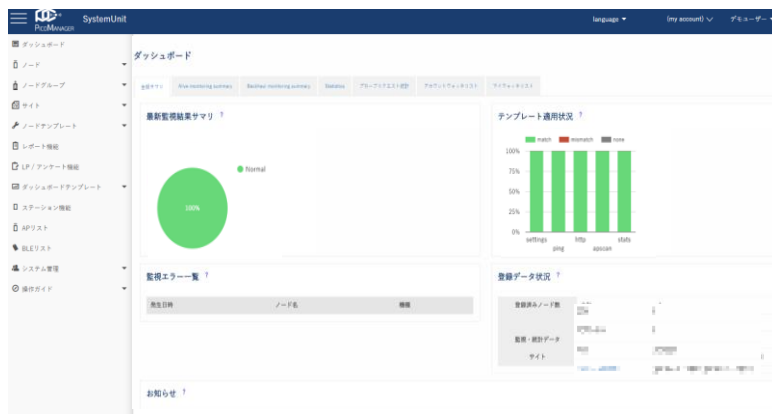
PicoMANAGER SystemUnit

language ▾ (my account) ∨ デモユーザ ▾

ダッシュボード
ノード
ノードグループ
サイト
ノードテンプレート
レポート機能
LP / アンケート機能
ダッシュボードテンプレート
ステーション機能
APリスト
BLEリスト
システム管理
操作ガイド

ダッシュボード

全体サマリ | Alive monitoring summary | Backbon monitoring summary | Statistics | グループリクエスト状況 | アカウントウォッチリスト | マイウォッチリスト

最新監視結果サマリ ?

Normal

100%

テンプレート適用状況 ?

match mismatch none

100%
75%
50%
25%
0%

settings ping http apscan stats

監視エラー一覧 ?

| 発生日時 | ノード名 | 種類 |
|---|---|---|

登録データ状況 ?

登録済みノード数
監視・統計データ
サイト

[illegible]

お知らせ ?